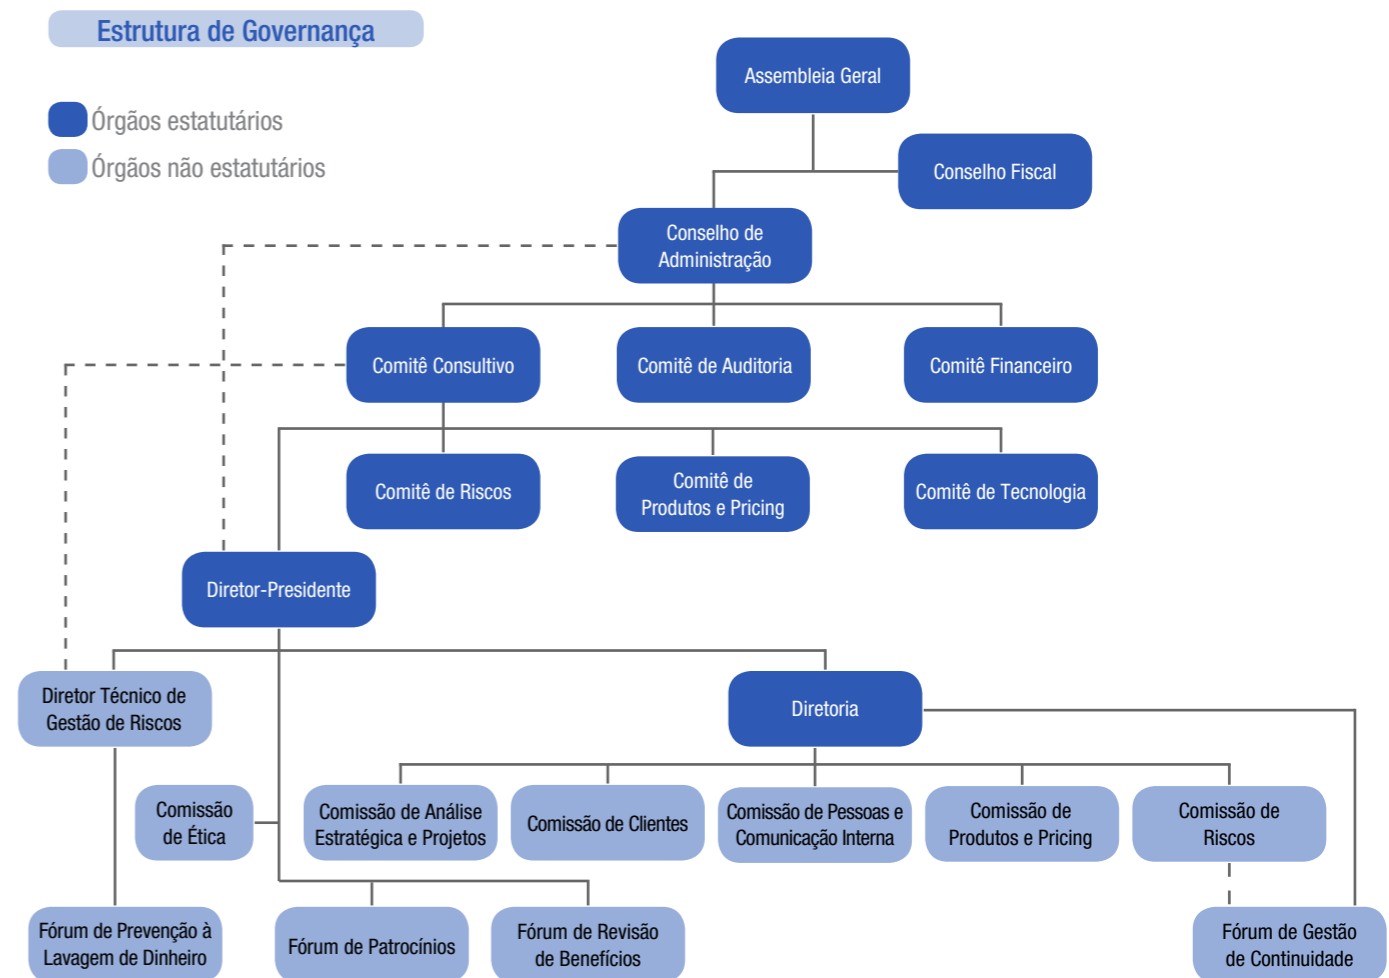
Estrutura de Governança

Órgãos estatutários
Órgãos não estatutários

Assembleia Geral

Conselho Fiscal

Conselho de Administração

Comitê Consultivo

Comitê de Auditoria

Comitê Financeiro

Comitê de Riscos

Comitê de Produtos e Pricing

Comitê de Tecnologia

Diretor-Presidente

Diretor Técnico de Gestão de Riscos

Diretoria

Comissão de Ética

Comissão de Análise Estratégica e Projetos

Comissão de Clientes

Comissão de Pessoas e Comunicação Interna

Comissão de Produtos e Pricing

Comissão de Riscos

Fórum de Prevenção à Lavagem de Dinheiro

Fórum de Patrocínios

Fórum de Revisão de Benefícios

Fórum de Gestão de Continuidade